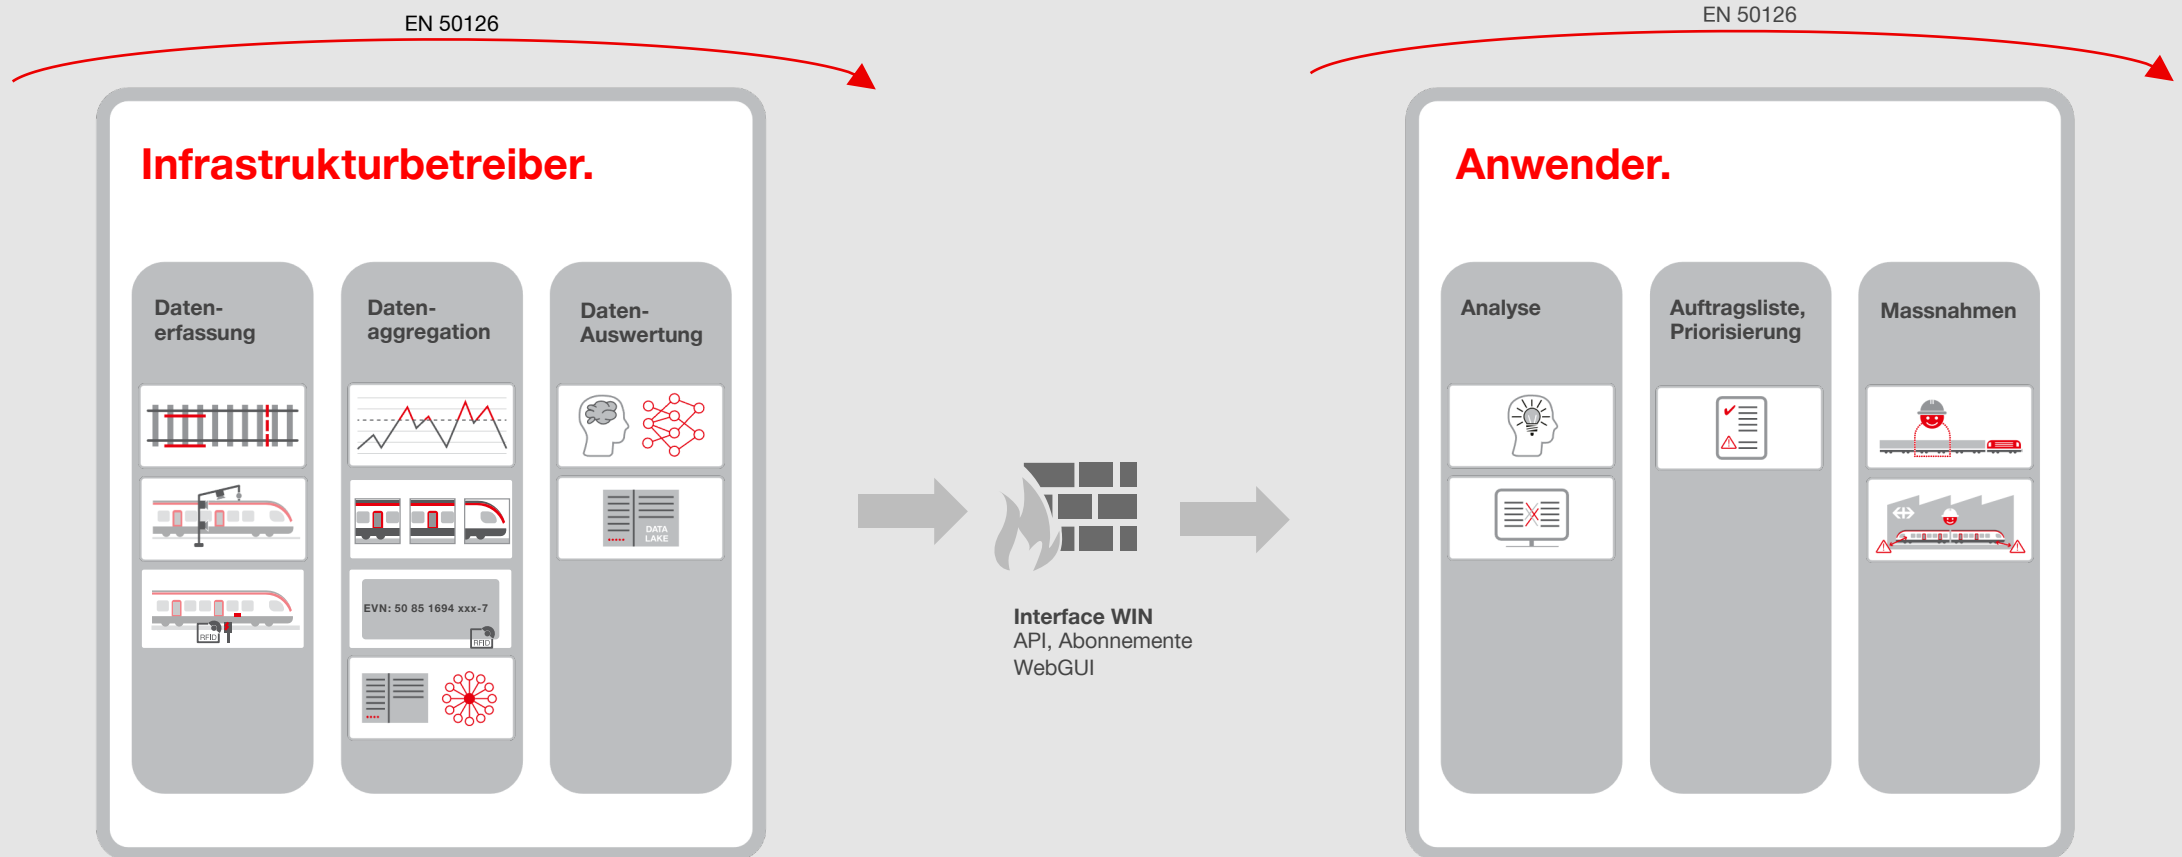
EN 50126

Infrastrukturbetreiber.

Daten-erfassung

RFID

RFID

Daten-aggregation

EVN: 50 85 1694 xxx-7

RFID

Daten-Auswertung

DATA LAKE

Interface WIN
API, Abonnemente
WebGUI

EN 50126

Anwender.

Analyse

Auftragsliste, Priorisierung

Massnahmen